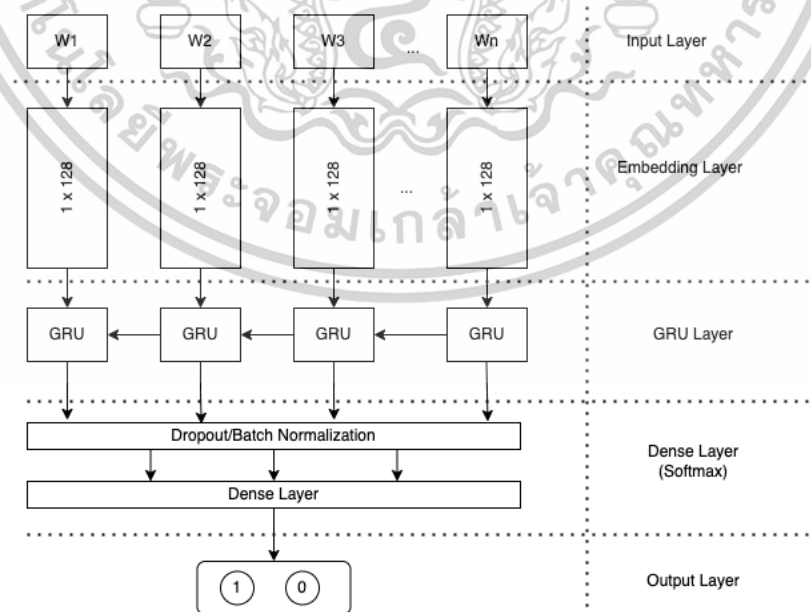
W1
W2
W3
...
Wn
Input Layer

1 x 128
1 x 128
1 x 128
...
1 x 128
Embedding Layer

GRU
GRU
GRU
GRU
GRU Layer

Dropout/Batch Normalization
Dense Layer
Dense Layer (Softmax)

1
0
Output Layer

พระจอมเกล้าเจ้าคุณทหาร